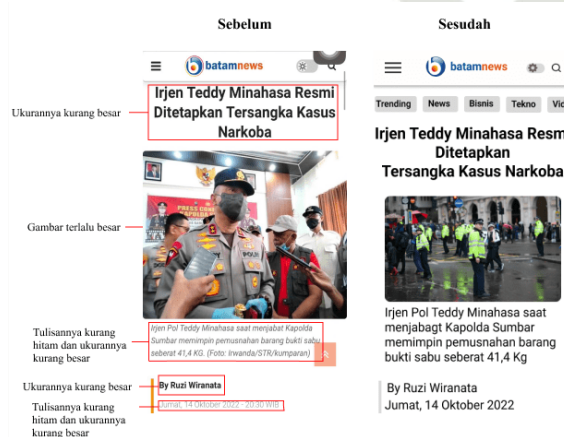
Sebelum

Sesudah

Ukurannya kurang besar

Gambar terlalu besar

Tulisannya kurang hitam dan ukurannya kurang besar

Ukurannya kurang besar

Tulisannya kurang hitam dan ukurannya kurang besar

batamnews

Irjen Teddy Minahasa Resmi Ditetapkan Tersangka Kasus Narkoba

Irjen Pol Teddy Minahasa saat menjabat Kapolda Sumbar memimpin pemusnahan barang bukti sabu seberat 41,4 KG. (Foto: Irwanda/STR/kumparan)

By Ruzi Wiranata

Jumat, 14 Oktober 2022 - 20:30 WIB

batamnews

Trending News Bisnis Tekno Vid

Irjen Teddy Minahasa Resmi Ditetapkan Tersangka Kasus Narkoba

Irjen Pol Teddy Minahasa saat menjabagt Kapolda Sumbar memimpin pemusnahan barang bukti sabu seberat 41,4 Kg

By Ruzi Wiranata

Jumat, 14 Oktober 2022